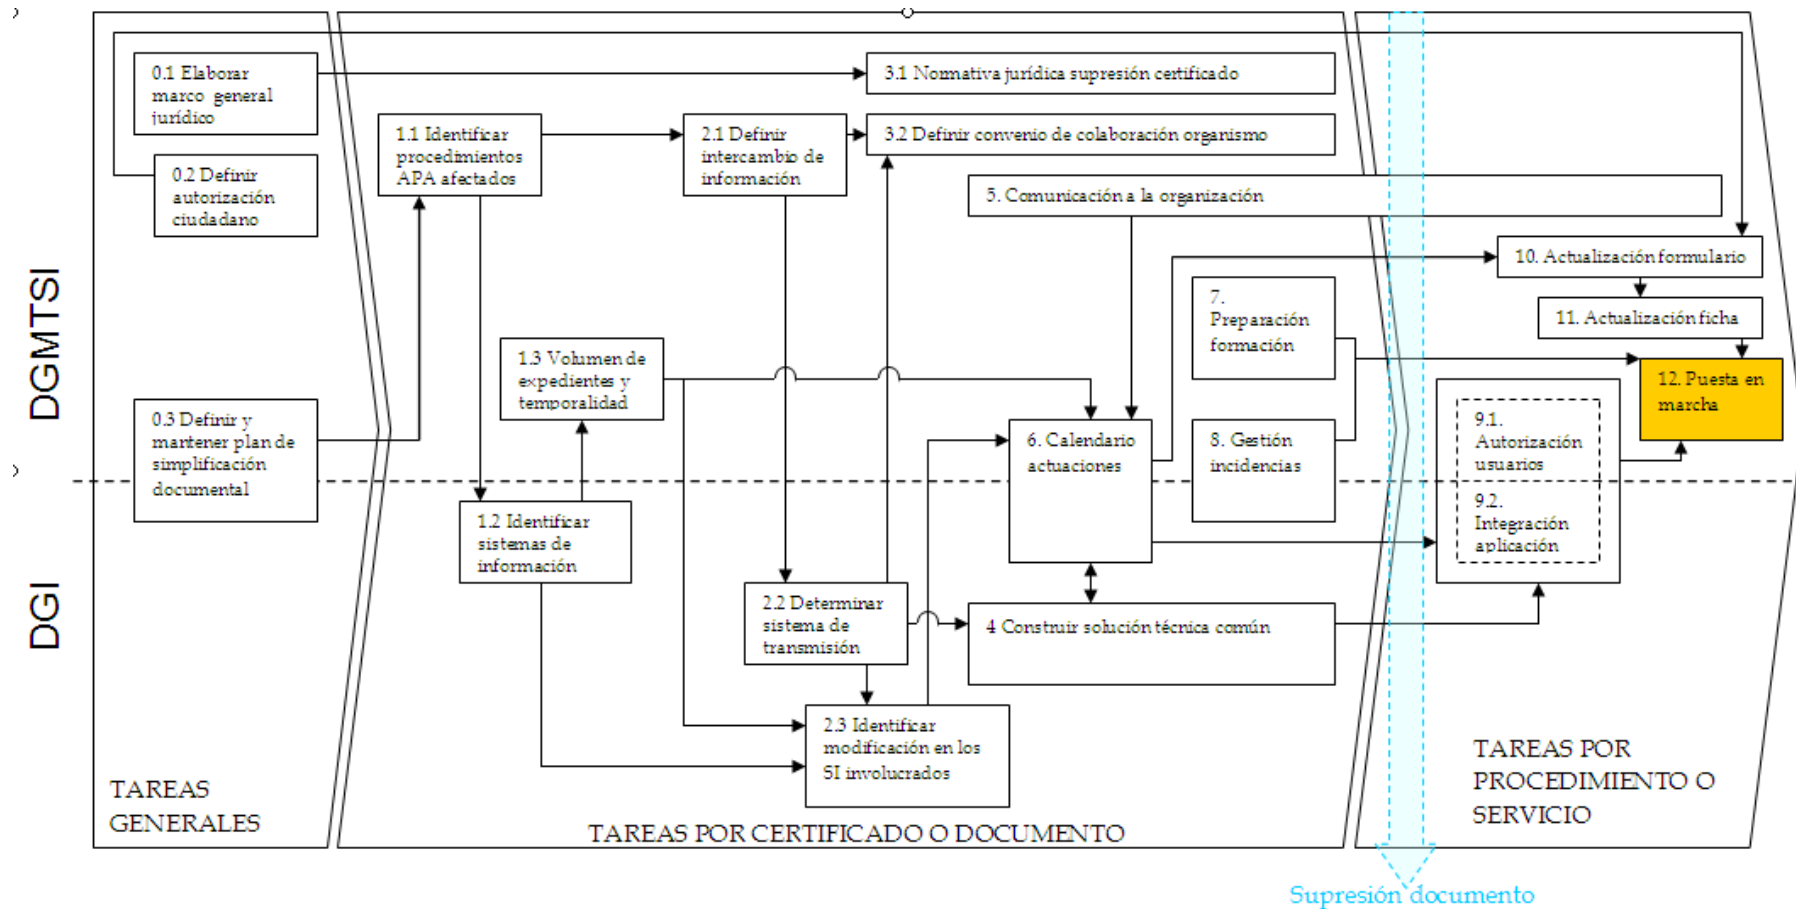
DGMTSI

DGI

0.1 Elaborar marco general jurídico

0.2 Definir autorización ciudadano

0.3 Definir y mantener plan de simplificación documental

TAREAS GENERALES

1.1 Identificar procedimientos APA afectados

1.2 Identificar sistemas de información

1.3 Volumen de expedientes y temporalidad

2.1 Definir intercambio de información

2.2 Determinar sistema de transmisión

2.3 Identificar modificación en los SI involucrados

3.1 Normativa jurídica supresión certificado

3.2 Definir convenio de colaboración organismo

5. Comunicación a la organización

6. Calendario actuaciones

4 Construir solución técnica común

7. Preparación formación

8. Gestión incidencias

TAREAS POR CERTIFICADO O DOCUMENTO

10. Actualización formulario

11. Actualización ficha

12. Puesta en marcha

9.1. Autorización usuarios

9.2. Integración aplicación

TAREAS POR PROCEDIMIENTO O SERVICIO

Supresión documento